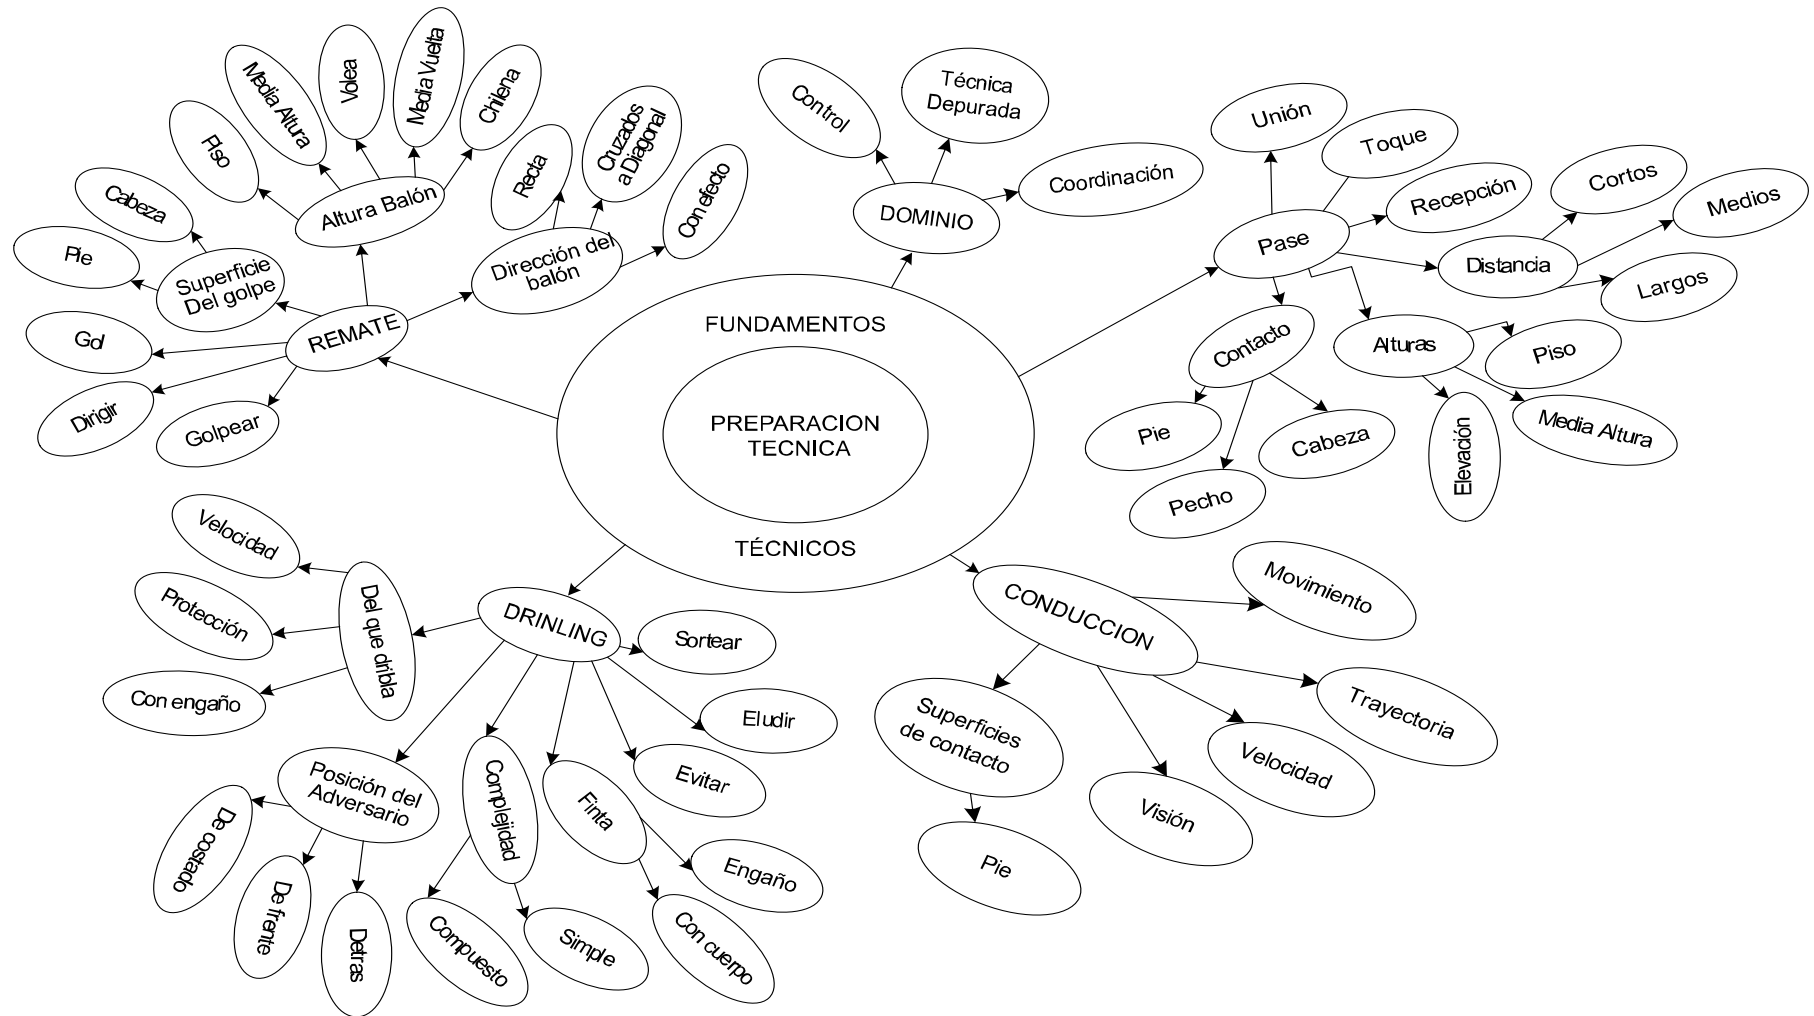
FUNDAMENTOS

PREPARACION TECNICA

TÉCNICOS

REMATE

Altura Balón

Piso

Media Altura

Volea

Media Vuelta

Chilena

Superficie Del golpe

Cabeza

Pie

Gol

Dirigir

Golpear

Dirección del balón

Recta

Cruzados a Diagonal

Con efecto

DOMINIO

Control

Técnica Depurada

Coordinación

Pase

Unión

Toque

Recepción

Distancia

Cortos

Medios

Largos

Contacto

Pie

Cabeza

Pecho

Alturas

Piso

Media Altura

Elevación

DRINLING

Del que dribla

Velocidad

Protección

Con engaño

Sortear

Eludir

Evitar

Posición del Adversario

De costado

De frente

Detras

Complejidad

Compuesto

Simple

Finta

Engaño

Con cuerpo

CONDUCCION

Movimiento

Trayectoria

Velocidad

Visión

Superficies de contacto

Pie